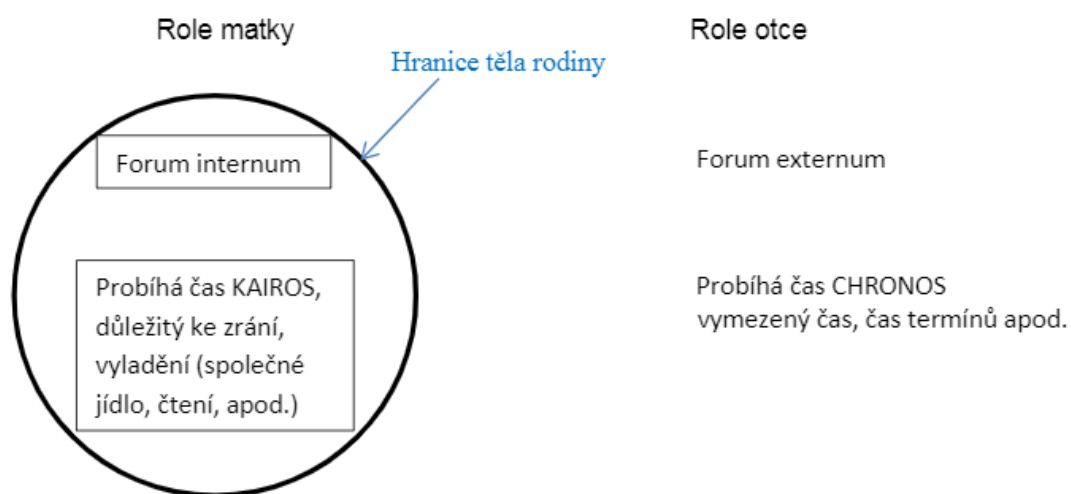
Role matky

Role otce

Hranice těla rodiny

Forum internum

Forum externum

Probíhá čas KAIROS, důležitý ke zrání, vyladění (společné jídlo, čtení, apod.)

Probíhá čas CHRONOS
vymezený čas, čas termínů apod.